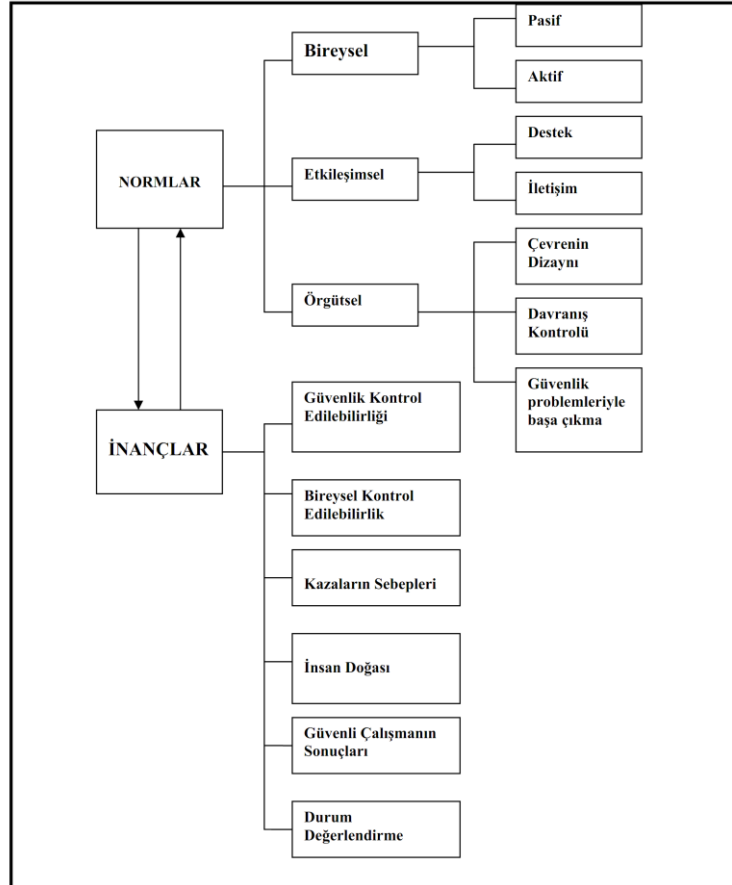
NORMLAR

Bireysel

Pasif

Aktif

Etkileşimsel

Destek

İletişim

Örgütsel

Çevrenin Dizaynı

Davranış Kontrolü

Güvenlik problemleriyle başa çıkma

İNANÇLAR

Güvenlik Kontrol Edilebilirliği

Bireysel Kontrol Edilebilirlik

Kazaların Sebepleri

İnsan Doğası

Güvenli Çalışmanın Sonuçları

Durum Değerlendirme